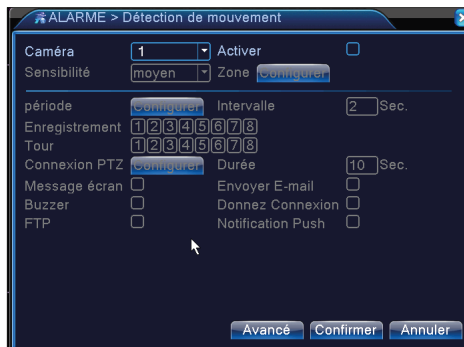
ALARME > Détection de mouvement

Caméra 1 Activer
Sensibilité moyen Zone Configurer

période Configurer Intervalle 2 Sec.
Enregistrement 1 2 3 4 5 6 7 8
Tour 1 2 3 4 5 6 7 8
Connexion PTZ Configurer Durée 10 Sec.
Message écran Envoyer E-mail
Buzzer Donnez Connexion
FTP Notification Push

Avancé Confirmer Annuler